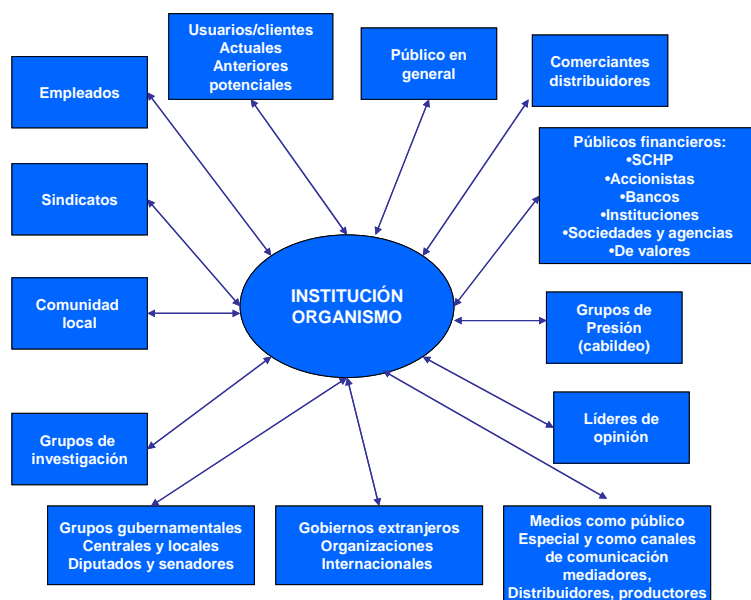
Usuarios/clientes
Actuales
Anteriores
potenciales

Público en general

Comerciantes distribuidores

Empleados

Públicos financieros:
•SCHP
•Accionistas
•Bancos
•Instituciones
•Sociedades y agencias
•De valores

Sindicatos

INSTITUCIÓN
ORGANISMO

Comunidad local

Grupos de Presión (cabildeo)

Líderes de opinión

Grupos de investigación

Grupos gubernamentales
Centrales y locales
Diputados y senadores

Gobiernos extranjeros
Organizaciones
Internacionales

Medios como público
Especial y como canales
de comunicación
mediadores,
Distribuidores, productores